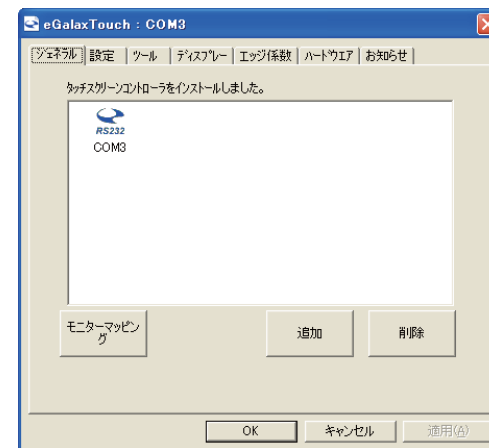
eGalaxTouch : COM3

ジェネラル | 設定 | ツール | ディスプレー | エッジ係数 | ハードウエア | お知らせ

タッチスクリーンコントローラをインストールしました。

RS232
COM3

モニターマッピング

追加

削除

OK

キャンセル

適用(A)